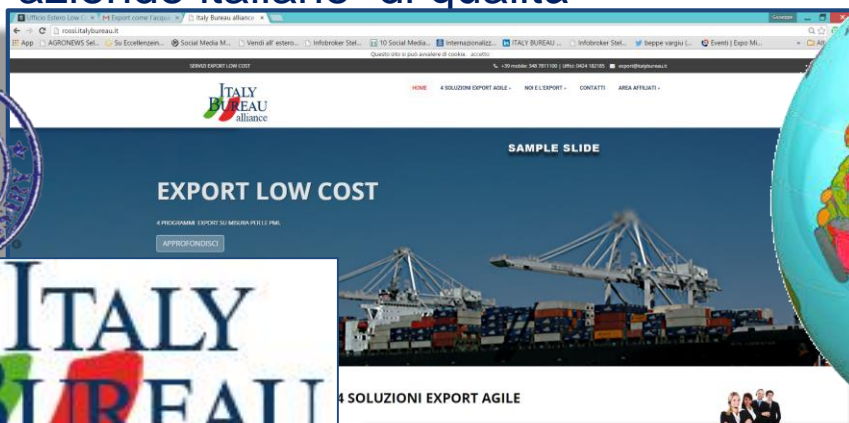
aziende italiane di qualità

Ufficio Estero Low C | M Export come l'acqu | Italy Bureau alliance

rossi.italybureau.it

App | AGRONEWS Sel... | Su Eccellenzein... | Social Media M... | Vendi all' estero... | Infobroker Stel... | 10 Social Media... | Internazionalizz... | ITALY BUREAU ... | Infobroker Stel... | beppe vargiu (... | Eventi | Expo Mi...

Questo sito si può avvalere di cookie. accetto

SERVIZI EXPORT LOW COST

+39 mobile: 348 7811100 | Uffici: 0424 182105 | export@italybureau.it

ITALY BUREAU alliance

HOME | 4 SOLUZIONI EXPORT AGILE | NOI E L'EXPORT | CONTATTI | AREA AFFILIATI

SAMPLE SLIDE

EXPORT LOW COST

4 PROGRAMMI EXPORT SU MISURA PER LE PMI.

APPROFONDISCI

ITALY BUREAU

4 SOLUZIONI EXPORT AGILE